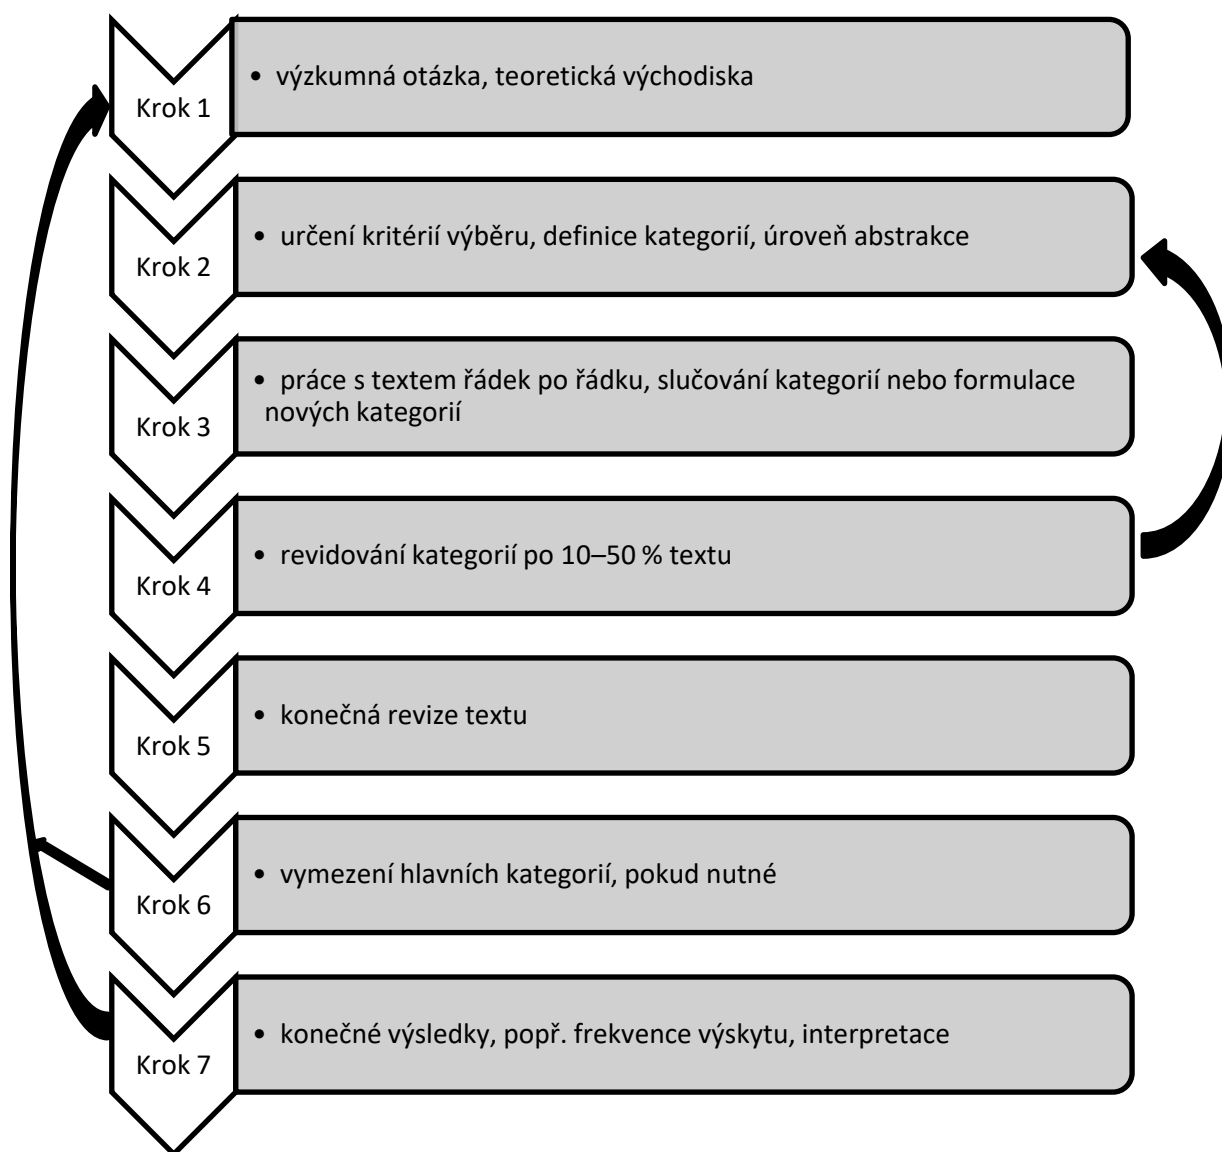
Krok 1
• výzkumná otázka, teoretická východiska

Krok 2
• určení kritérií výběru, definice kategorií, úroveň abstrakce

Krok 3
• práce s textem řádek po řádku, slučování kategorií nebo formulace nových kategorií

Krok 4
• revidování kategorií po 10–50 % textu

Krok 5
• konečná revize textu

Krok 6
• vymezení hlavních kategorií, pokud nutné

Krok 7
• konečné výsledky, popř. frekvence výskytu, interpretace